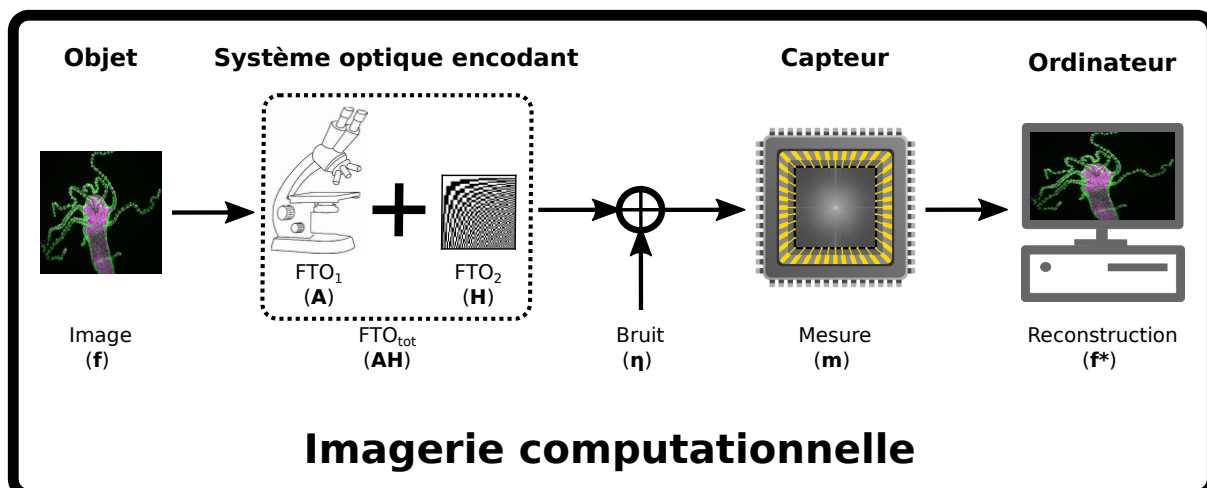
Objet

Système optique encodant

Capteur

Ordinateur

Image
($\mathbf{f}$)

FTO$_1$
($\mathbf{A}$)

FTO$_2$
($\mathbf{H}$)

FTO$_{tot}$
($\mathbf{AH}$)

Bruit
($\boldsymbol{\eta}$)

Mesure
($\mathbf{m}$)

Reconstruction
($\mathbf{f^*}$)

Imagerie computationnelle